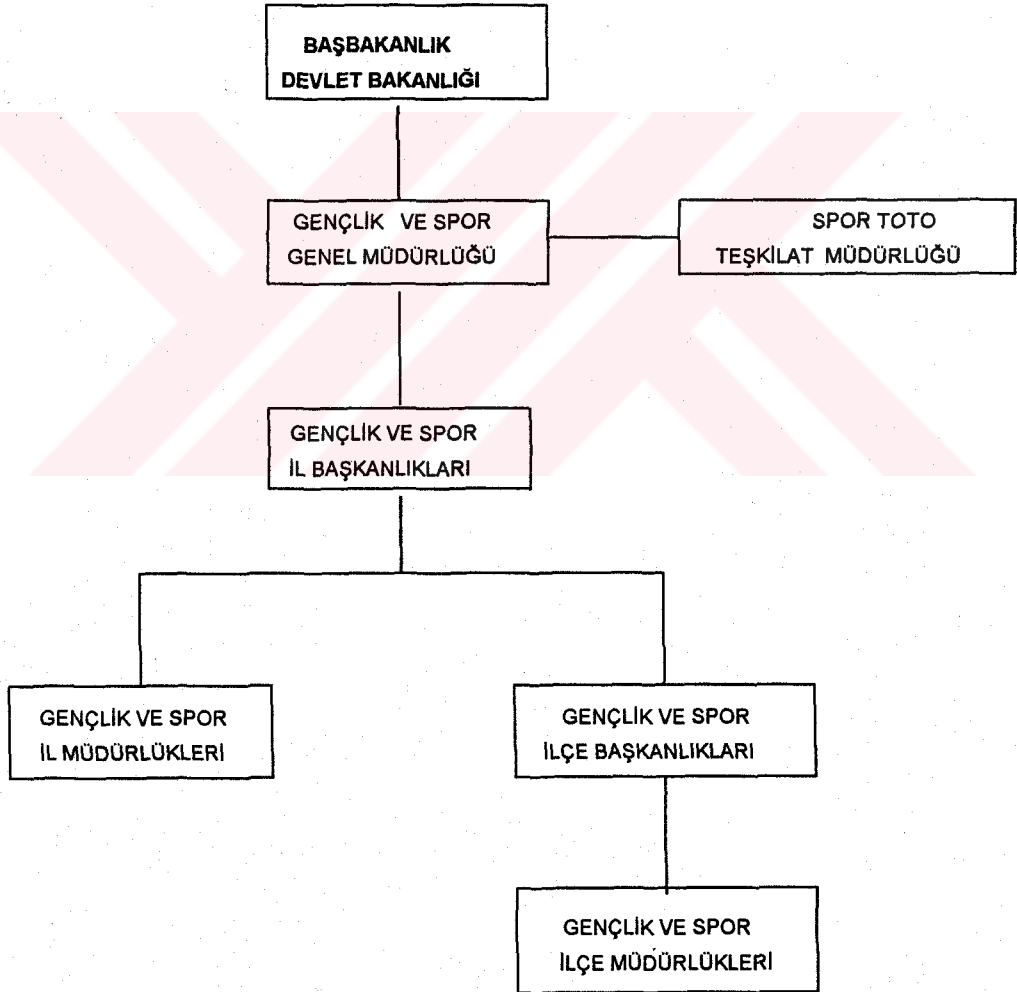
BAŞBAKANLIK
DEVLET BAKANLIĞI

GENÇLİK VE SPOR
GENEL MÜDÜRLÜĞÜ

SPOR TOTO
TEŞKİLAT MÜDÜRLÜĞÜ

GENÇLİK VE SPOR
İL BAŞKANLIKLARI

GENÇLİK VE SPOR
İL MÜDÜRLÜKLERİ

GENÇLİK VE SPOR
İLÇE BAŞKANLIKLARI

GENÇLİK VE SPOR
İLÇE MÜDÜRLÜKLERİ